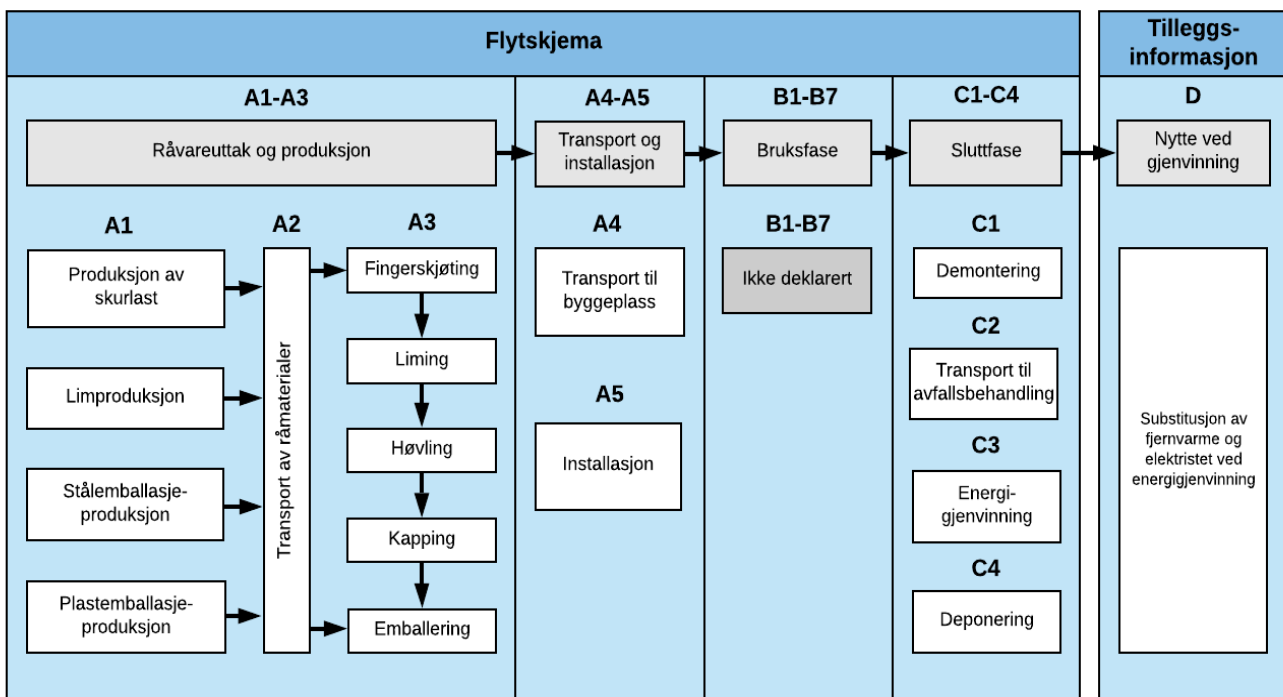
Flytskjema

Tilleggs-informasjon

A1-A3

Råvareuttak og produksjon

A4-A5

Transport og installasjon

B1-B7

Bruksfase

C1-C4

Sluttfase

D

Nytte ved gjenvinning

A1

Produksjon av skurlast

Limproduksjon

Stålemballasje-produksjon

Plastemballasje-produksjon

A2

Transport av råmaterialer

A3

Fingerskjøting

Liming

Høvling

Kapping

Emballering

A4

Transport til byggeplass

A5

Installasjon

B1-B7

Ikke deklarert

C1

Demontering

C2

Transport til avfallsbehandling

C3

Energi-gjenvinning

C4

Deponering

Substitusjon av fjernvarme og elektristet ved energigjenvinning